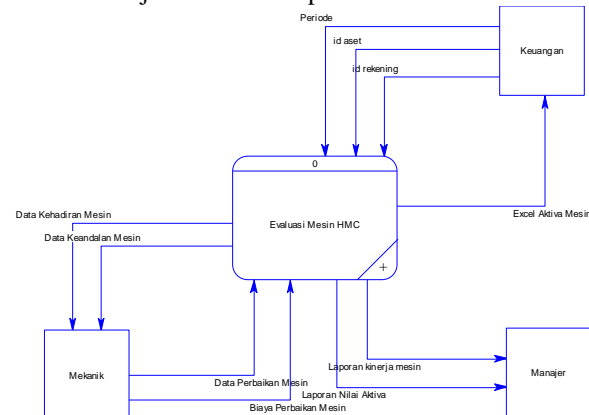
Periode
id aset
id rekening
Keuangan
0
Data Kehadiran Mesin
Data Keandalan Mesin
Evaluasi Mesin HMC
Excel Aktiva Mesin
+
Mekanik
Laporan kinerja mesin
Manajer
Data Perbaikan Mesin
Laporan Nilai Aktiva
Biaya Perbaikan Mesin